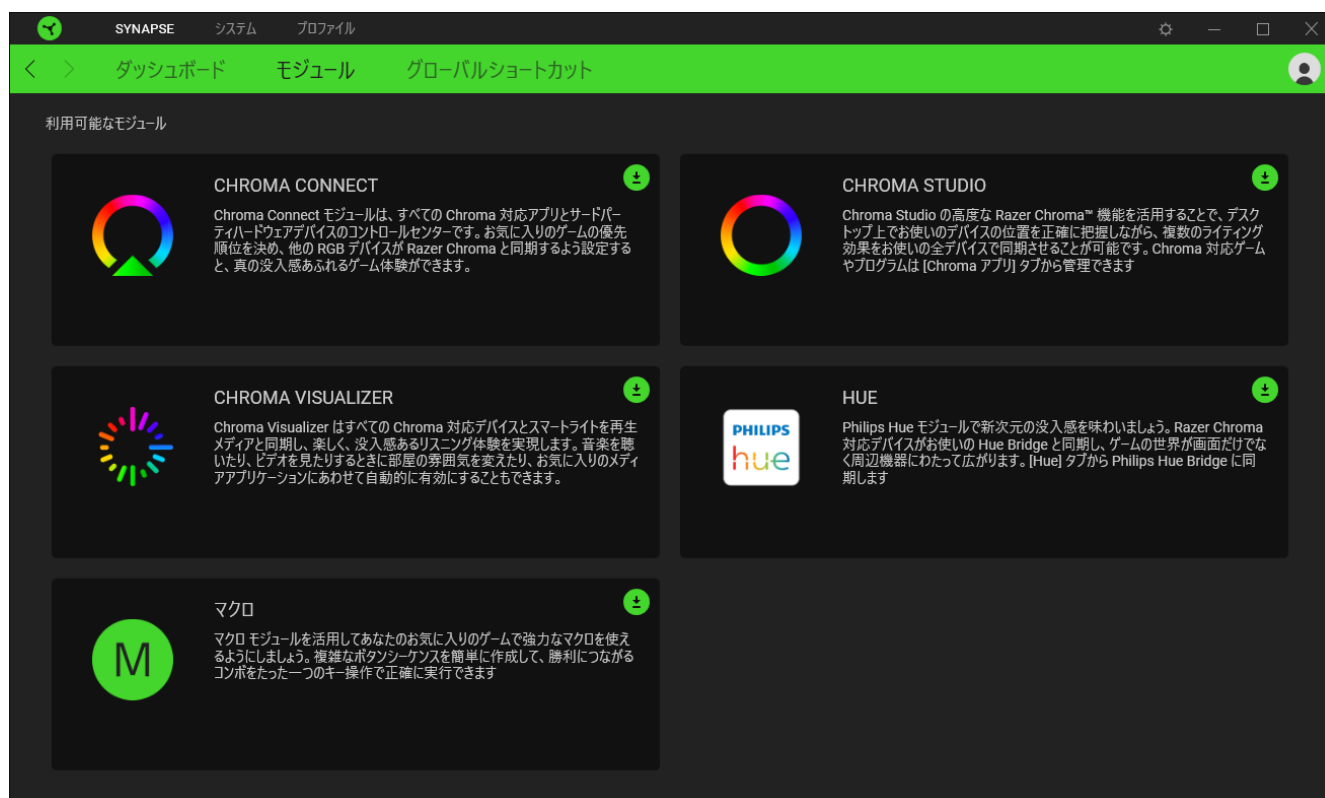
SYNAPSE システム プロファイル

ダッシュボード モジュール グローバルショートカット

利用可能なモジュール

CHROMA CONNECT

Chroma Connect モジュールは、すべての Chroma 対応アプリとサードパーティハードウェアデバイスのコントロールセンターです。お気に入りのゲームの優先順位を決め、他の RGB デバイスが Razer Chroma と同期するよう設定すると、真の没入感あふれるゲーム体験ができます。

CHROMA STUDIO

Chroma Studio の高度な Razer Chroma™ 機能を活用することで、デスクトップ上でお使いのデバイスの位置を正確に把握しながら、複数のライティング効果をお使いの全デバイスで同期させることが可能です。Chroma 対応ゲームやプログラムは [Chroma アプリ] タブから管理できます

CHROMA VISUALIZER

Chroma Visualizer はすべての Chroma 対応デバイスとスマートライトを再生メディアと同期し、楽しく、没入感あるリスニング体験を実現します。音楽を聴いたり、ビデオを見たりするときに部屋の雰囲気を変えたり、お気に入りのメディアアプリケーションにあわせて自動的に有効にすることもできます。

HUE

PHILIPS hue

Philips Hue モジュールで新次元の没入感を味わいましょう。Razer Chroma 対応デバイスがお使いの Hue Bridge と同期し、ゲームの世界が画面だけでなく周辺機器にわたって広がります。[Hue] タブから Philips Hue Bridge に同期します

マクロ

M

マクロ モジュールを活用してあなたのお気に入りのゲームで強力なマクロを使えるようにしましょう。複雑なボタンシーケンスを簡単に作成して、勝利につながるコンボをたった一つのキー操作で正確に実行できます